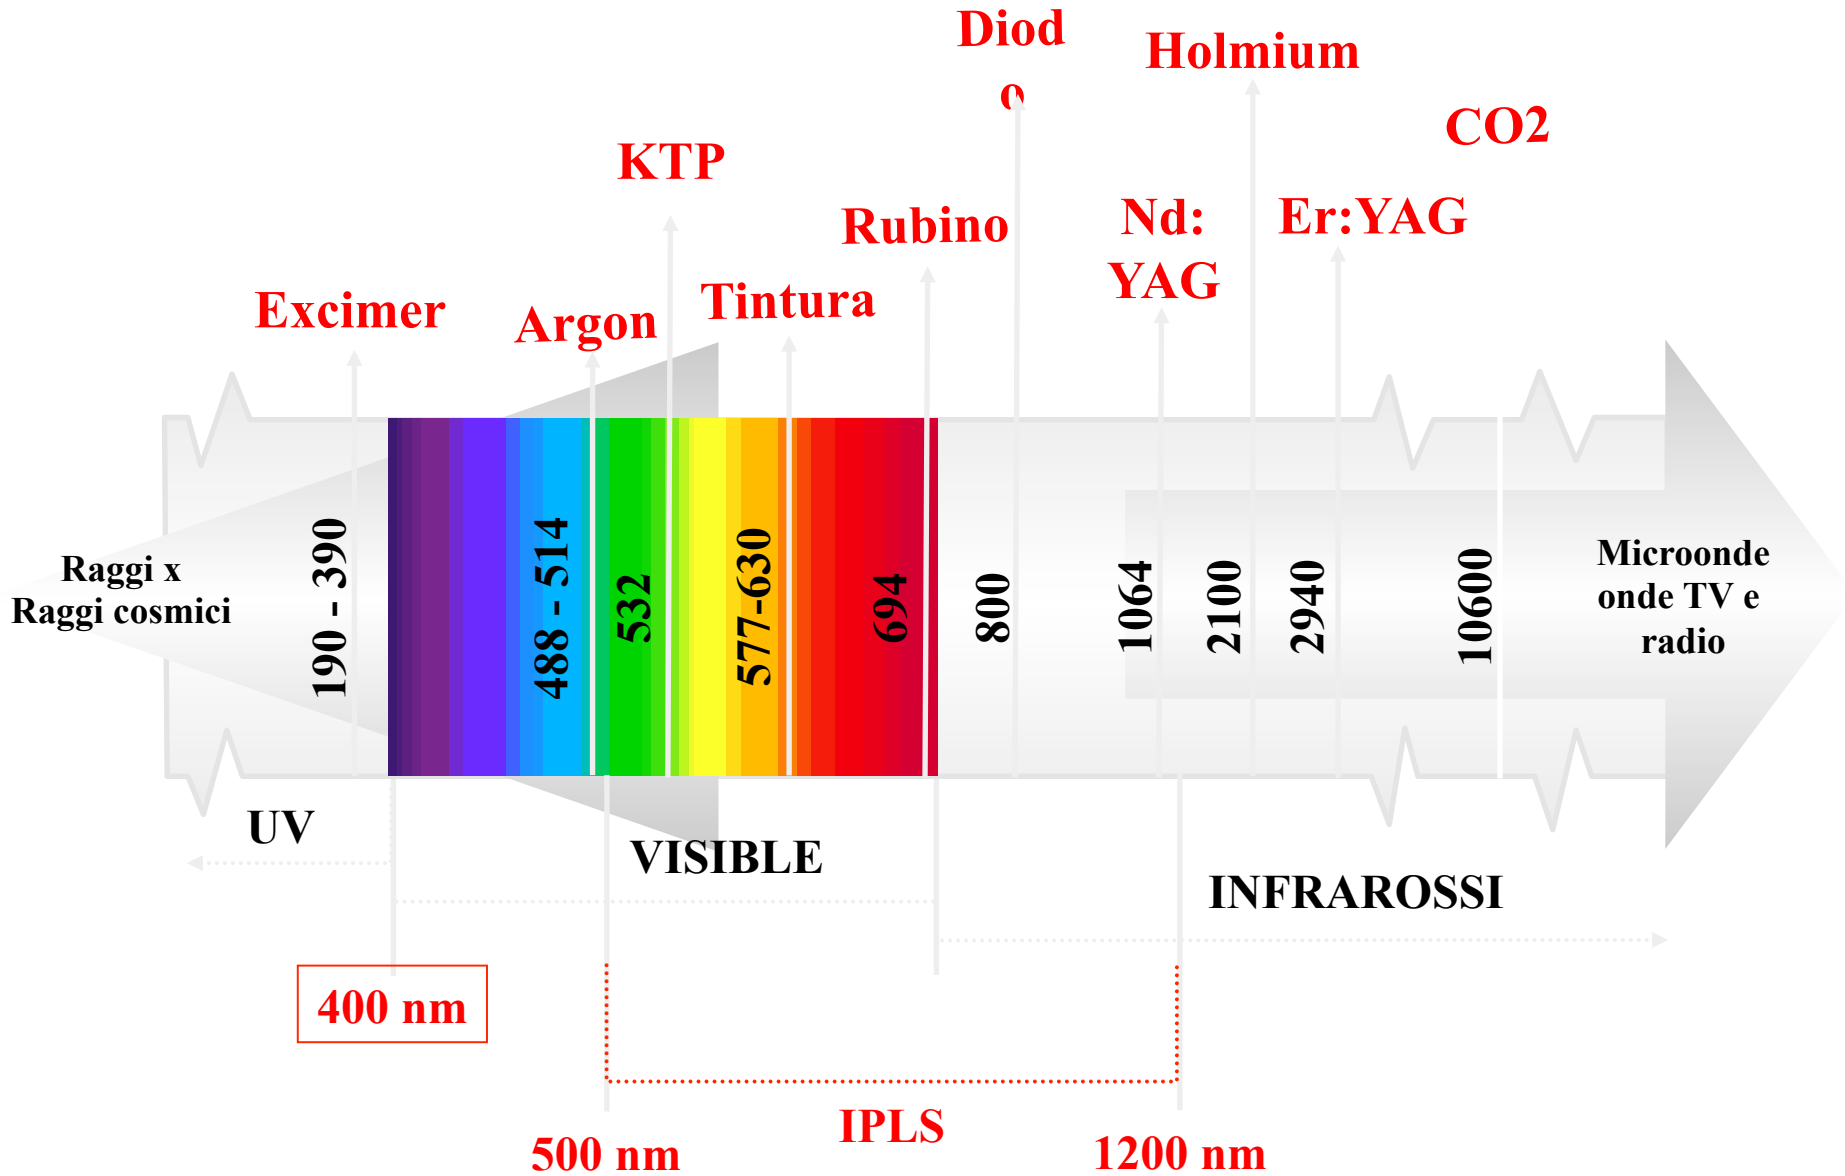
Diod
o

Holmium

CO2

KTP

Rubino

Nd:
YAG

Er:YAG

Excimer

Argon

Tintura

Raggi x
Raggi cosmici

190 - 390

488 - 514

532

577-630

694

800

1064

2100

2940

10600

Microonde
onde TV e
radio

UV

VISIBLE

INFRAROSSI

400 nm

IPLS

500 nm

1200 nm